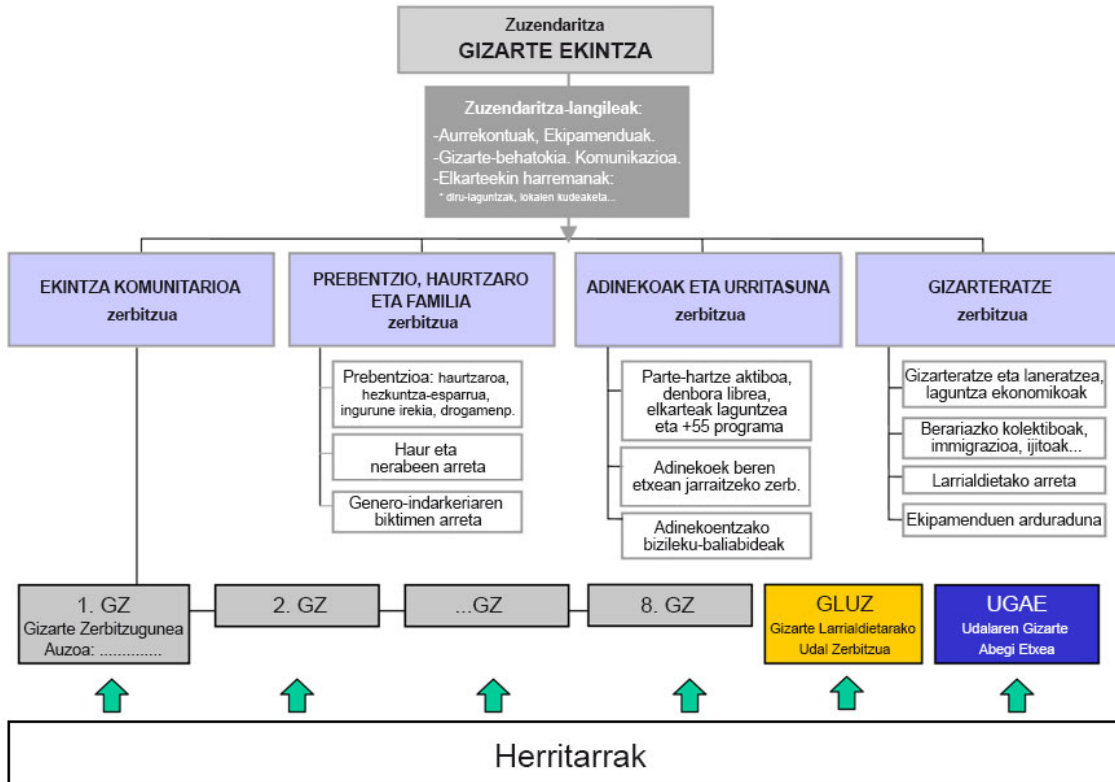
Zuzendaritza
GIZARTE EKINTZA

Zuzendaritza-langileak:
-Aurrekontuak, Ekipamenduak.
-Gizarte-behatokia. Komunikazioa.
-Elkarteekin harremanak:
* diru-laguntzak, lokalen kudeaketa...

EKINTZA KOMUNITARIOA
zerbitzua

PREBENTZIO, HAURTZARO ETA FAMILIA
zerbitzua

Prebentzioa: hezkuntza-esparrua, haurtzaroa, ingurune irekia, drogamenp.

Haur eta nerabeen arreta

Genero-indarkeriaren biktimen arreta

ADINEKOAK ETA URRITASUNA
zerbitzua

Parte-hartze aktiboa, denbora librea, elkarteak laguntzea eta +55 programa

Adinekoek beren etxean jarraitzeko zerb.

Adinekoentzako bizileku-baliabideak

GIZARTERATZE
zerbitzua

Gizarteratze eta laneratzea, laguntza ekonomikoak

Berariazko kolektiboak, immigrazioa, ijitoak...

Larrialdietako arreta

Ekipamenduen arduraduna

1. GZ
Gizarte Zerbitzugunea
Auzoa: ..............

2. GZ

...GZ

8. GZ

GLUZ
Gizarte Larrialdietarako Udal Zerbitzua

UGAE
Udalaren Gizarte Abegi Etxea

Herritarrak